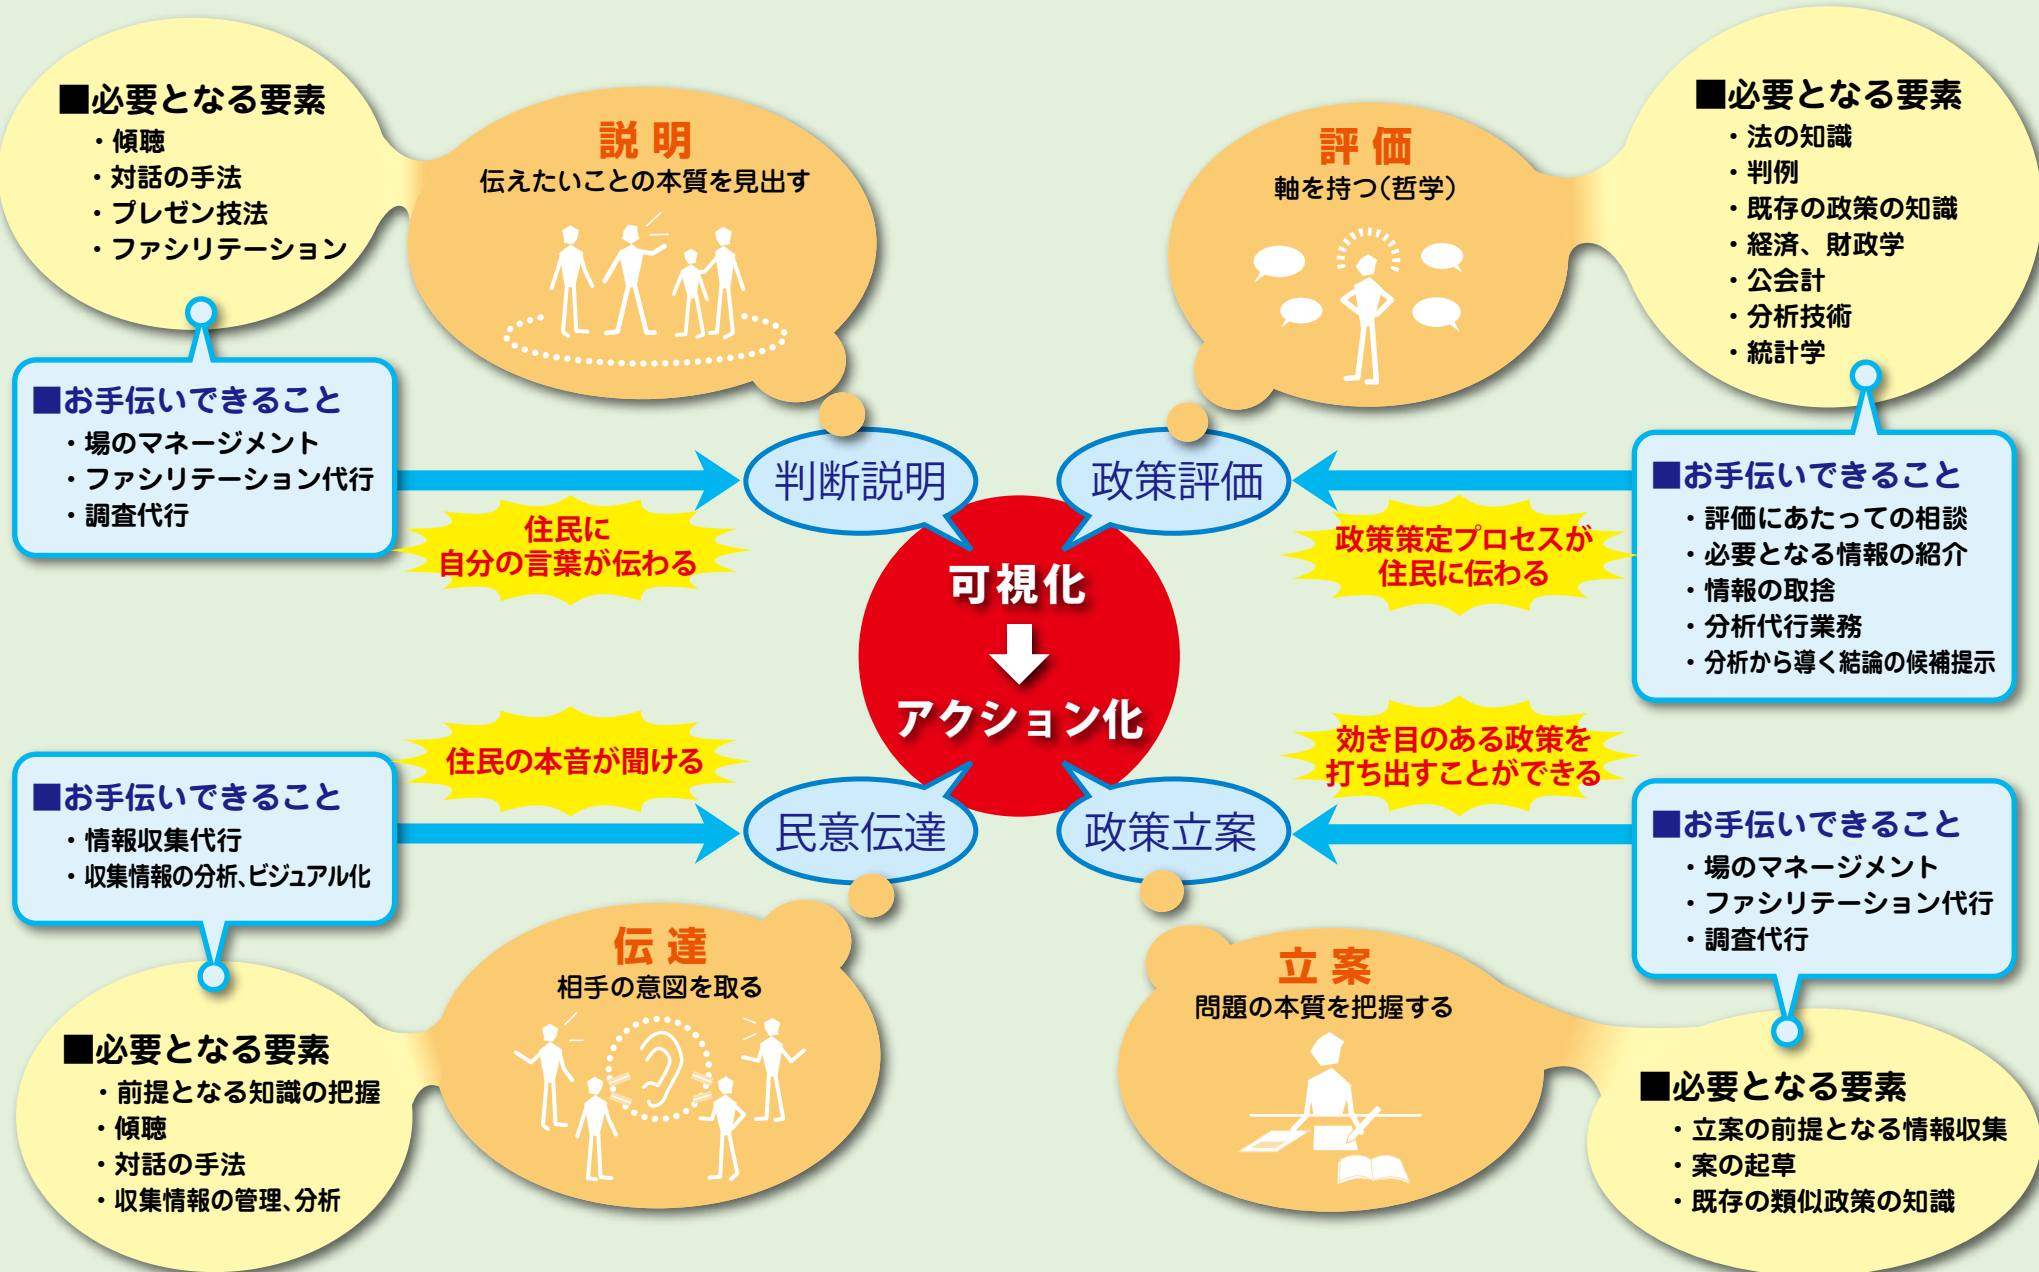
■必要となる要素
・傾聴
・対話の手法
・プレゼン技法
・ファシリテーション

説 明
伝えたいことの本質を見出す

■お手伝いできること
・場のマネージメント
・ファシリテーション代行
・調査代行

住民に
自分の言葉が伝わる

判断説明

評 価
軸を持つ(哲学)

■必要となる要素
・法の知識
・判例
・既存の政策の知識
・経済、財政学
・公会計
・分析技術
・統計学

政策評価

■お手伝いできること
・評価にあたっての相談
・必要となる情報の紹介
・情報の取捨
・分析代行業務
・分析から導く結論の候補提示

政策策定プロセスが
住民に伝わる

可視化
アクション化

住民の本音が聞ける

■お手伝いできること
・情報収集代行
・収集情報の分析、ビジュアル化

民意伝達

政策立案

効き目のある政策を
打ち出すことができる

■お手伝いできること
・場のマネージメント
・ファシリテーション代行
・調査代行

伝 達
相手の意図を取る

■必要となる要素
・前提となる知識の把握
・傾聴
・対話の手法
・収集情報の管理、分析

立 案
問題の本質を把握する

■必要となる要素
・立案の前提となる情報収集
・案の起草
・既存の類似政策の知識